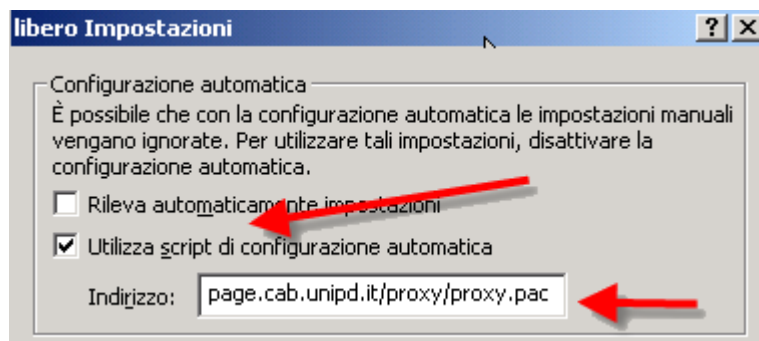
libero Impostazioni

?

X

Configurazione automatica

È possibile che con la configurazione automatica le impostazioni manuali vengano ignorate. Per utilizzare tali impostazioni, disattivare la configurazione automatica.

Rileva automaticamente impostazioni

Utilizza script di configurazione automatica

Indirizzo: page.cab.unipd.it/proxy/proxy.pac